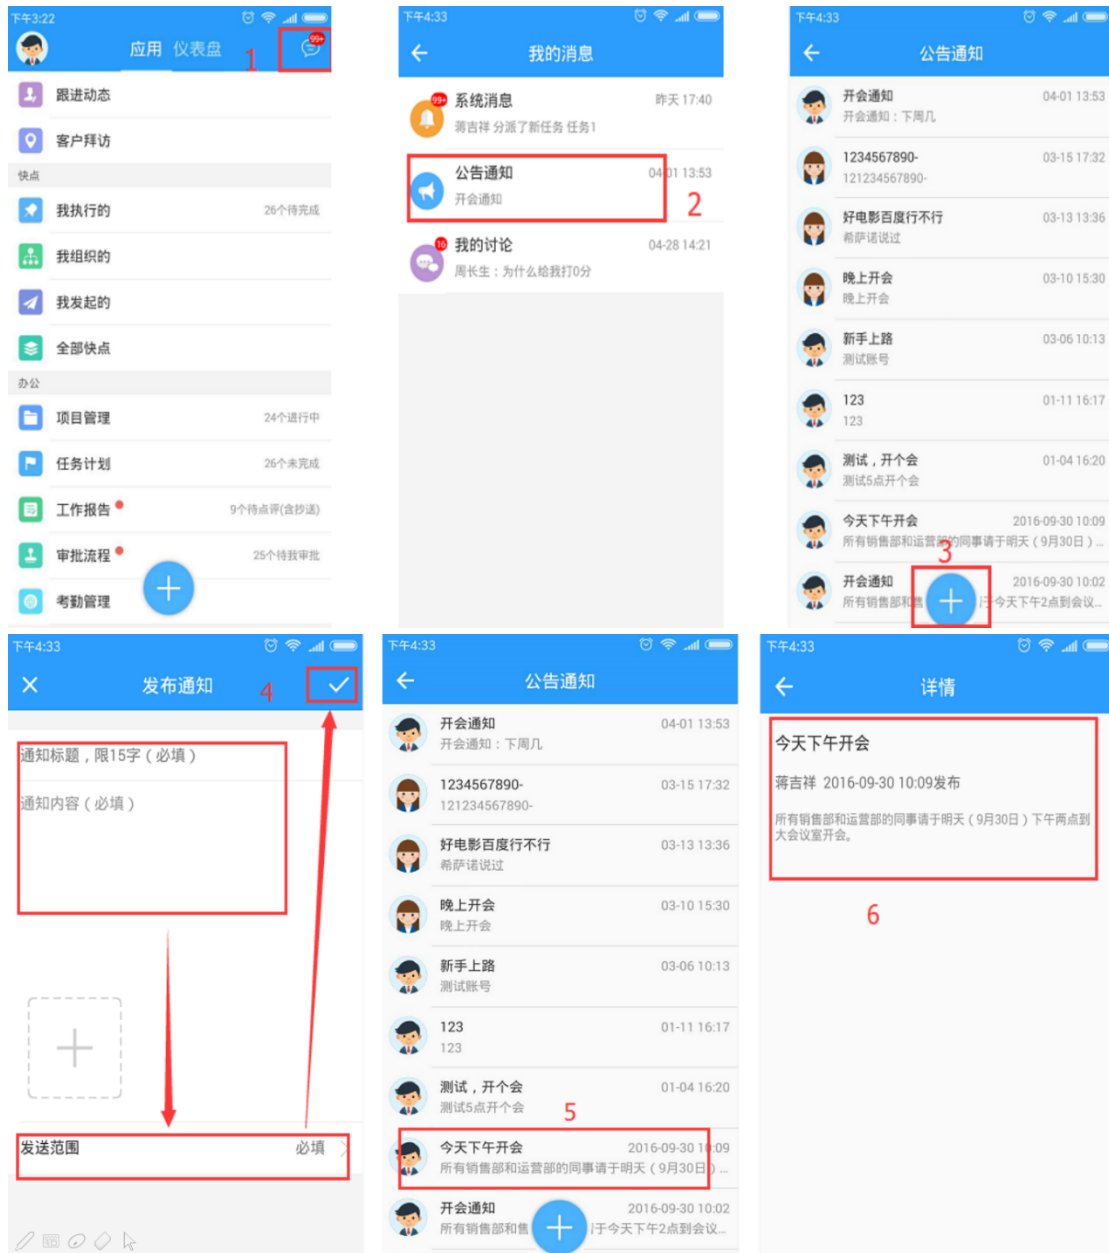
下午3:22
应用 仪表盘
99+
1
跟进动态
客户拜访
快点
我执行的 26个待完成
我组织的
我发起的
全部快点
办公
项目管理 24个进行中
任务计划 26个未完成
工作报告 9个待点评(含抄送)
审批流程 25个待我审批
考勤管理

下午4:33
我的消息
系统消息 昨天 17:40
蒋吉祥 分派了新任务 任务1
公告通知 04-01 13:53
开会通知
2
我的讨论 04-28 14:21
周长生：为什么给我打0分

下午4:33
公告通知
开会通知 04-01 13:53
开会通知：下周几
1234567890- 03-15 17:32
121234567890-
好电影百度行不行 03-13 13:36
希萨诺说过
晚上开会 03-10 15:30
晚上开会
新手上路 03-06 10:13
测试账号
123 01-11 16:17
123
测试，开个会 01-04 16:20
测试5点开个会
今天下午开会 2016-09-30 10:09
所有销售部和运营部的同事请于明天（9月30日）...
3
开会通知 2016-09-30 10:02
所有销售部和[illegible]于今天下午2点到会议...

下午4:33
发布通知
4
通知标题，限15字（必填）
通知内容（必填）
发送范围 必填

下午4:33
公告通知
开会通知 04-01 13:53
开会通知：下周几
1234567890- 03-15 17:32
121234567890-
好电影百度行不行 03-13 13:36
希萨诺说过
晚上开会 03-10 15:30
晚上开会
新手上路 03-06 10:13
测试账号
123 01-11 16:17
123
测试，开个会 01-04 16:20
测试5点开个会
5
今天下午开会 2016-09-30 10:09
所有销售部和运营部的同事请于明天（9月30日）...
开会通知 2016-09-30 10:02
所有销售部和售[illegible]于今天下午2点到会议...

下午4:33
详情
今天下午开会
蒋吉祥 2016-09-30 10:09发布
所有销售部和运营部的同事请于明天（9月30日）下午两点到大会议室开会。
6